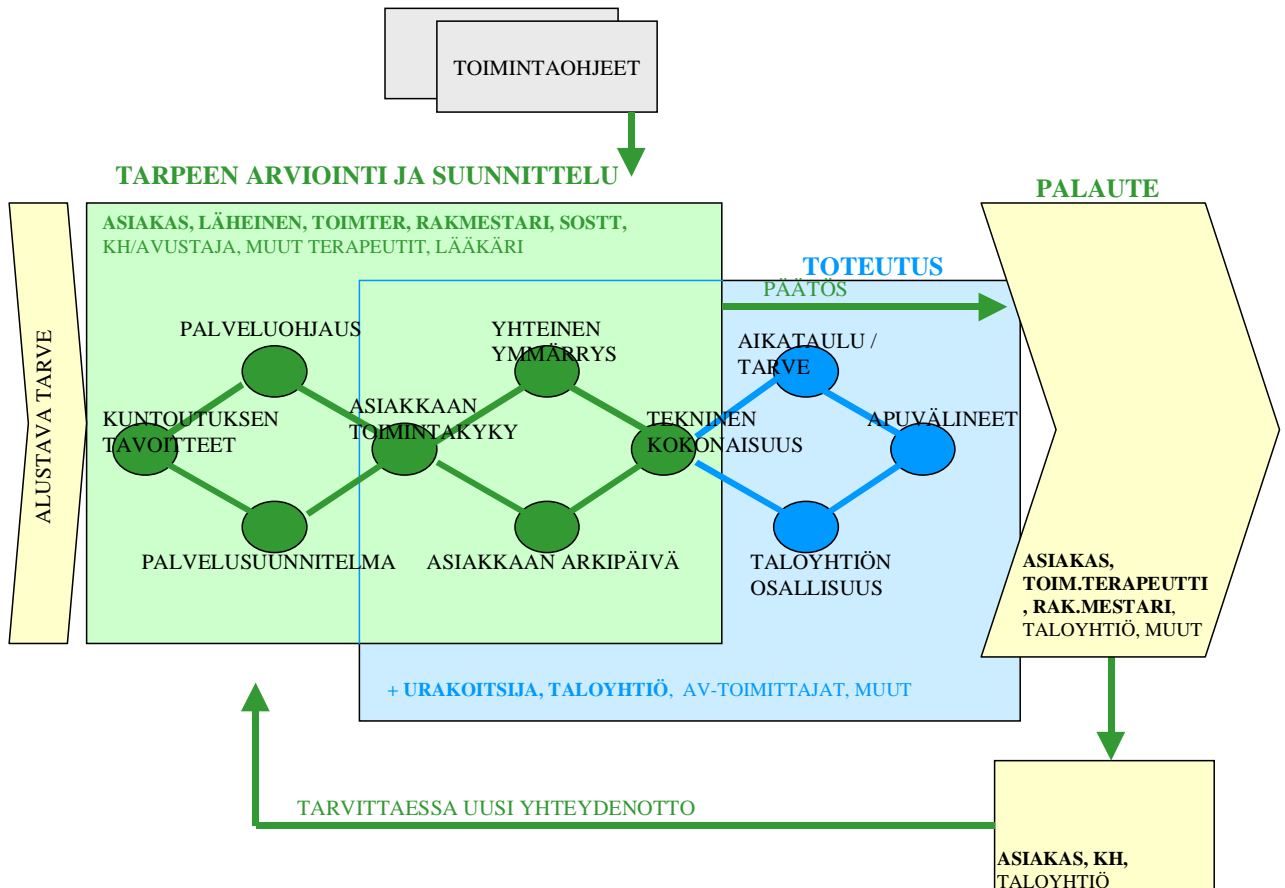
TOIMINTAOHJEET

TARPEEN ARVIOINTI JA SUUNNITTELU

ALUSTAVA TARVE

ASIAKAS, LÄHEINEN, TOIMTER, RAKMESTARI, SOSTT, KH/AVUSTAJA, MUUT TERAPEUTIT, LÄÄKÄRI

PALVELUOHJAUS

KUNTOUTUKSEN TAVOITTEET

PALVELUSUUNNITELMA

ASIAKKAAN TOIMINTAKYKY

YHTEINEN YMMÄRRYS

ASIAKKAAN ARKIPÄIVÄ

TEKNINEN KOKONAISUUS

TOTEUTUS

PÄÄTÖS

AIKATAULU / TARVE

APUVÄLINEET

TALOYHTIÖN OSALLISUUS

+ URAKOITSIJA, TALOYHTIÖ, AV-TOIMITTAJAT, MUUT

PALAUTE

ASIAKAS, TOIM.TERAPEUTTI, RAK.MESTARI, TALOYHTIÖ, MUUT

TARVITTAESSA UUSI YHTEYDENOTTO

ASIAKAS, KH, TALOYHTIÖ